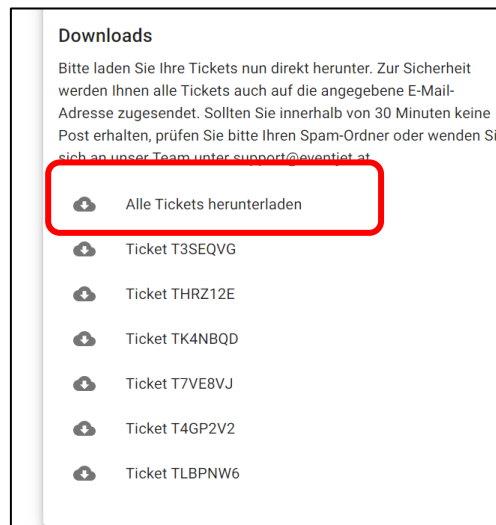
Downloads

Bitte laden Sie Ihre Tickets nun direkt herunter. Zur Sicherheit werden Ihnen alle Tickets auch auf die angegebene E-Mail-Adresse zugesendet. Sollten Sie innerhalb von 30 Minuten keine Post erhalten, prüfen Sie bitte Ihren Spam-Ordner oder wenden Si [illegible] sich an unser Team unter support@eventjet.at

Alle Tickets herunterladen

Ticket T3SEQVG

Ticket THRZ12E

Ticket TK4NBQD

Ticket T7VE8VJ

Ticket T4GP2V2

Ticket TLBPNW6